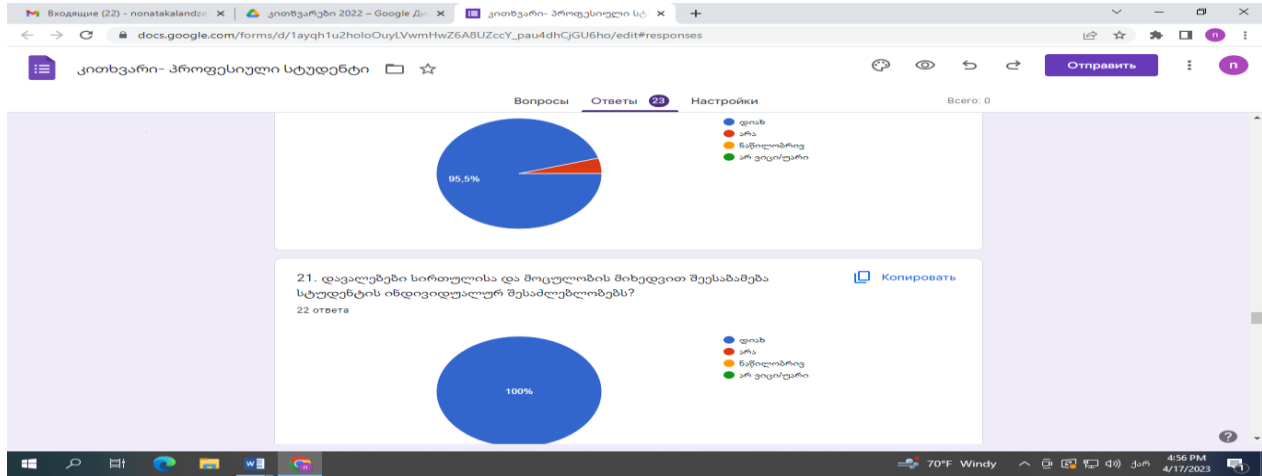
Входящие (22) - nonatakalandze ×
კითხვარები 2022 – Google Ди ×
კითხვარი- პროფესიული სტ ×
+

docs.google.com/forms/d/1ayqh1u2holoOuyLVwmHwZ6A8UZccY_pau4dhCjGU6ho/edit#responses

კითხვარი- პროფესიული სტუდენტი

Отправить

Вопросы   Ответы 23   Настройки   Всего: 0

95,5%

დიახ
არა
ნაწილობრივ
არ ვიცი/უარი

21. დავალებები სირთულისა და მოცულობის მიხედვით შეესაბამება სტუდენტის ინდივიდუალურ შესაძლებლობებს?

Копировать

22 ответа

100%

დიახ
არა
ნაწილობრივ
არ ვიცი/უარი

70°F Windy   ქარ   4:56 PM 4/17/2023